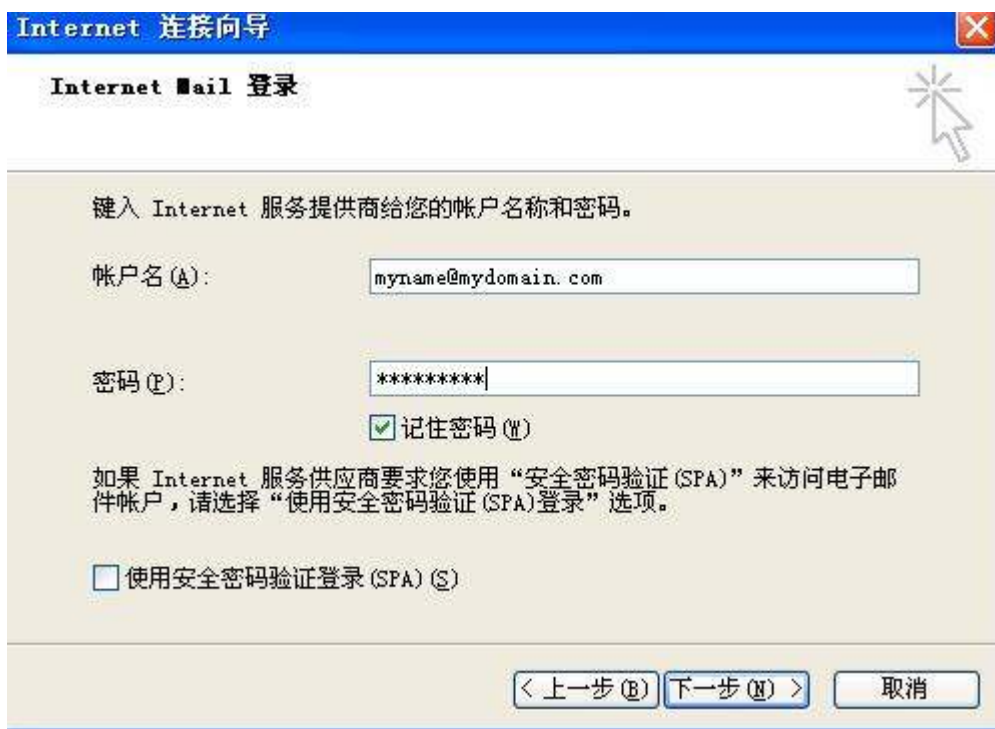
Internet 连接向导

Internet Mail 登录

键入 Internet 服务提供商给您的帐户名称和密码。

帐户名(A): myname@mydomain.com

密码(P): *********

记住密码(W)

如果 Internet 服务供应商要求您使用“安全密码验证(SPA)”来访问电子邮件帐户，请选择“使用安全密码验证(SPA)登录”选项。

使用安全密码验证登录(SPA)(S)

< 上一步(B) 下一步(N) > 取消